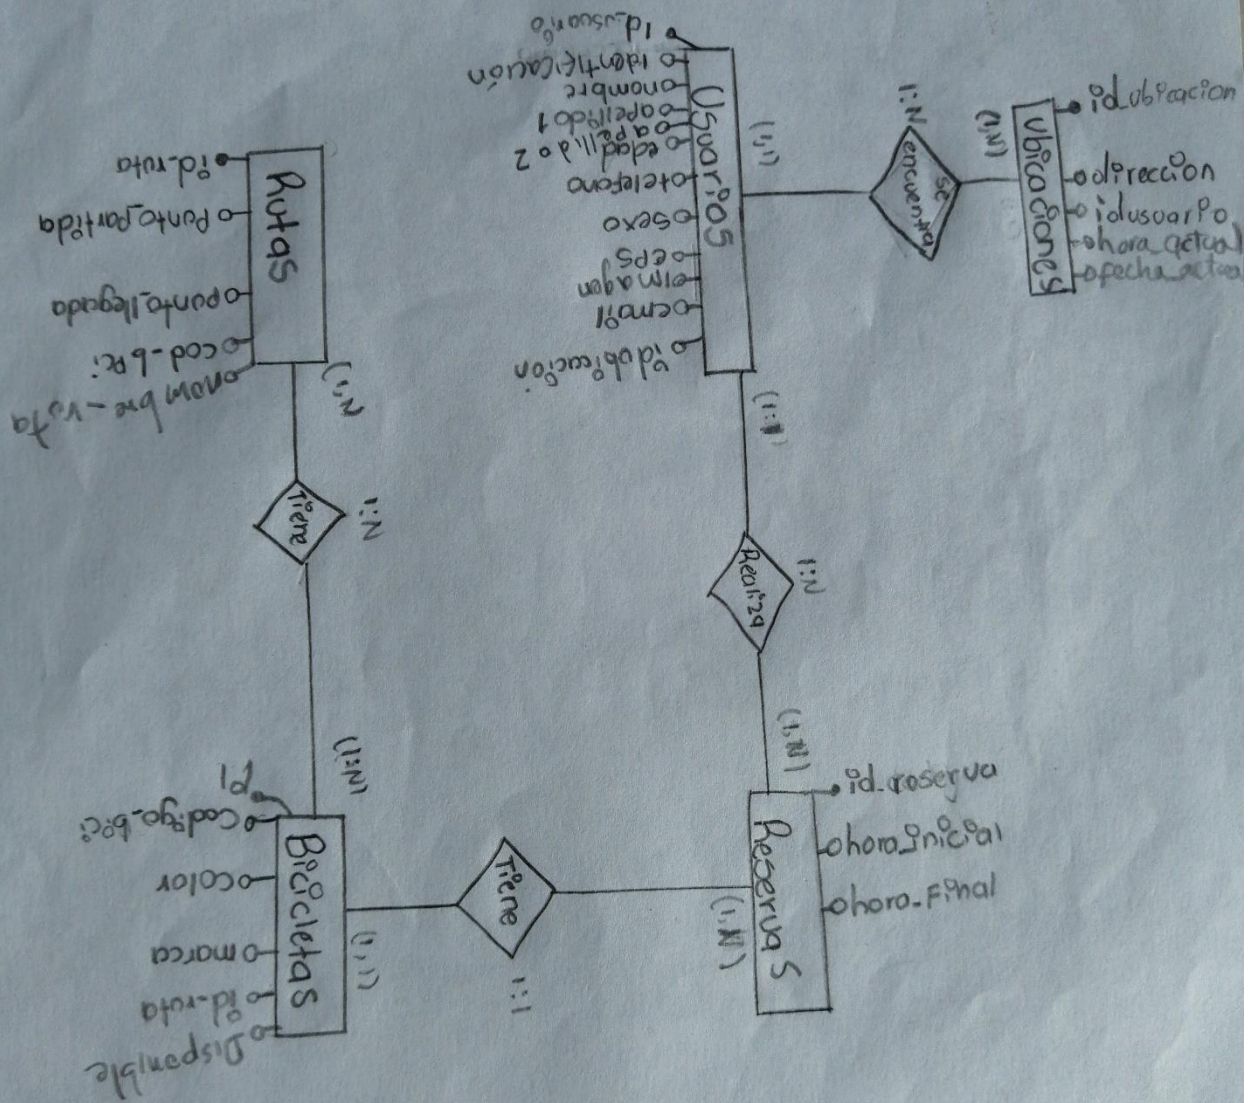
Usuarios
Id_usuario
identificación
nombre
apellido1
apellido2
edad
telefono
sexo
eps
imagen
email
id ubicación

(1,1)
se encuentra
1:N
(1,N)

Ubicaciones
id ubicacion
direccion
idusuario
hora_actual
fecha_actual

(1:1)
Realiza
1:N
(1,N)

Reservas
id_reserva
hora inicial
hora_final

Rutas
id_ruta
Punto_partida
punto_llegada
cod_bici
nombre_ruta

(1,N)
Tiene
1:N
(1:N)

Bicicletas
codigo_bici
id
color
marca
id_ruta
Disponible

(1,1)
Tiene
1:1
(1,N)